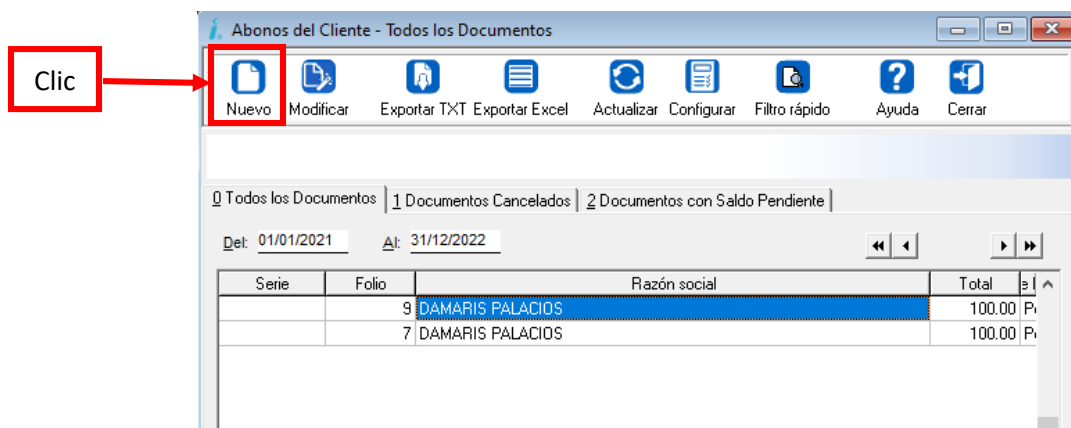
Clic

Abonos del Cliente - Todos los Documentos

Nuevo Modificar Exportar TXT Exportar Excel Actualizar Configurar Filtro rápido Ayuda Cerrar

0 Todos los Documentos | 1 Documentos Cancelados | 2 Documentos con Saldo Pendiente

Del: 01/01/2021 Al: 31/12/2022

| Serie | Folio | Razón social | Total | e |
|---|---|---|---|---|
| | 9 | DAMARIS PALACIOS | 100.00 | P |
| | 7 | DAMARIS PALACIOS | 100.00 | P |